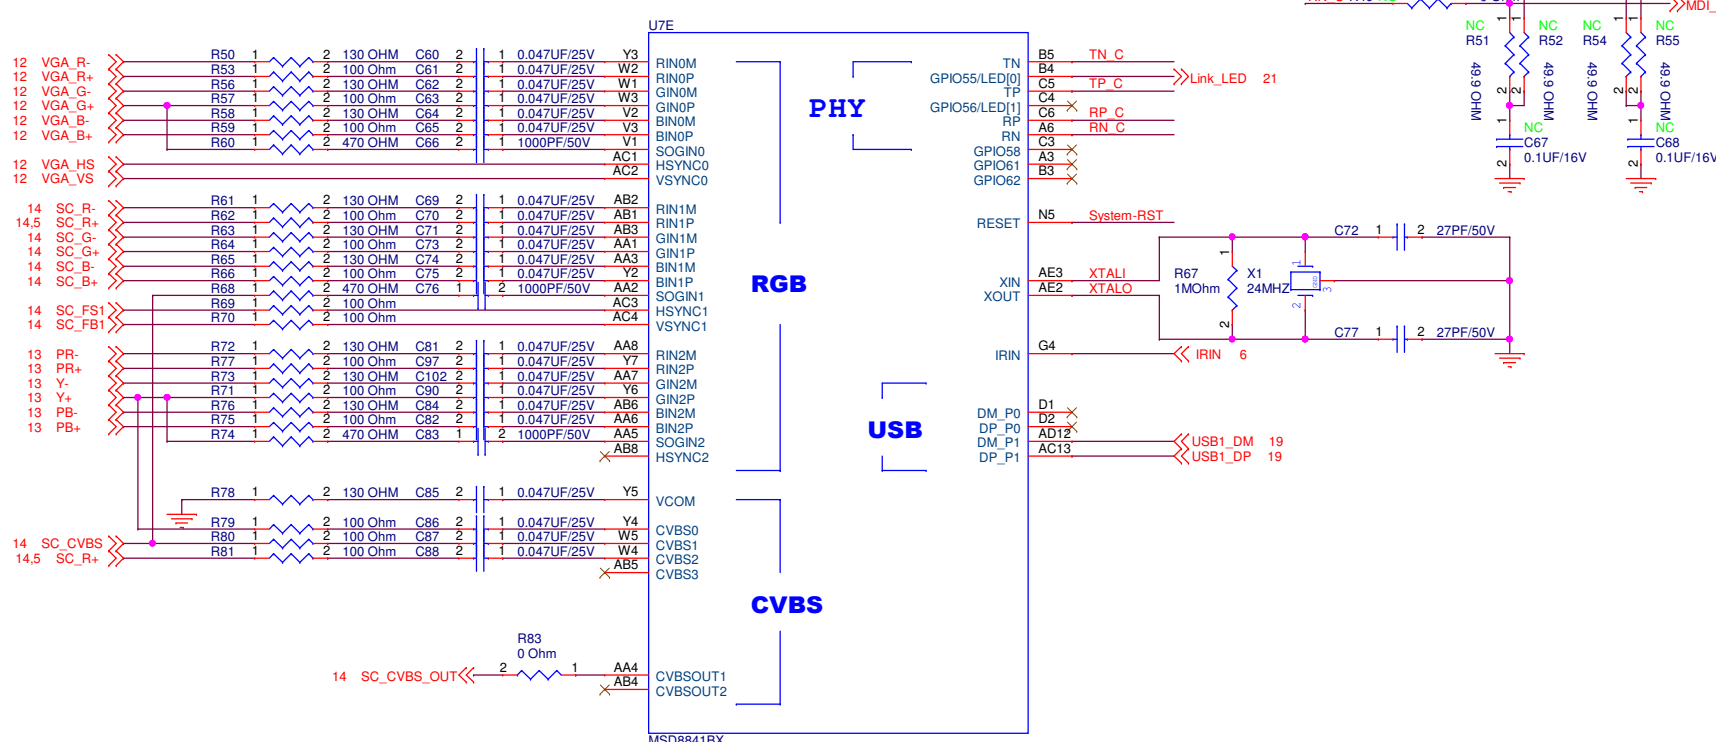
U7E

12 VGA_R- R50 1 2 130 OHM C60 2 1 0.047UF/25V Y3 RIN0M
12 VGA_R+ R53 1 2 100 Ohm C61 2 1 0.047UF/25V W2 RIN0P
12 VGA_G- R56 1 2 130 OHM C62 2 1 0.047UF/25V W1 GIN0M
12 VGA_G+ R57 1 2 100 Ohm C63 2 1 0.047UF/25V W3 GIN0P
12 VGA_B- R58 1 2 130 OHM C64 2 1 0.047UF/25V V2 BIN0M
12 VGA_B+ R59 1 2 100 Ohm C65 2 1 0.047UF/25V V3 BIN0P
R60 1 2 470 OHM C66 2 1 1000PF/50V V1 SOGIN0
12 VGA_HS AC1 HSYNC0
12 VGA_VS AC2 VSYNC0

14 SC_R- R61 1 2 130 OHM C69 2 1 0.047UF/25V AB2 RIN1M
14,5 SC_R+ R62 1 2 100 Ohm C70 2 1 0.047UF/25V AB1 RIN1P
14 SC_G- R63 1 2 130 OHM C71 2 1 0.047UF/25V AB3 GIN1M
14 SC_G+ R64 1 2 100 Ohm C73 2 1 0.047UF/25V AA1 GIN1P
14 SC_B- R65 1 2 130 OHM C74 2 1 0.047UF/25V AA3 BIN1M
14 SC_B+ R66 1 2 100 Ohm C75 2 1 0.047UF/25V Y2 BIN1P
R68 1 2 470 OHM C76 1 2 1000PF/50V AA2 SOGIN1
14 SC_FS1 R69 1 2 100 Ohm AC3 HSYNC1
14 SC_FB1 R70 1 2 100 Ohm AC4 VSYNC1

13 PR- R72 1 2 130 OHM C81 2 1 0.047UF/25V AA8 RIN2M
13 PR+ R77 1 2 100 Ohm C97 2 1 0.047UF/25V Y7 RIN2P
13 Y- R73 1 2 130 OHM C102 2 1 0.047UF/25V AA7 GIN2M
13 Y+ R71 1 2 100 Ohm C90 2 1 0.047UF/25V Y6 GIN2P
13 PB- R76 1 2 130 OHM C84 2 1 0.047UF/25V AB6 BIN2M
13 PB+ R75 1 2 100 Ohm C82 2 1 0.047UF/25V AA6 BIN2P
R74 1 2 470 OHM C83 1 2 1000PF/50V AA5 SOGIN2
AB8 HSYNC2

R78 1 2 130 OHM C85 2 1 0.047UF/25V Y5 VCOM
R79 1 2 100 Ohm C86 2 1 0.047UF/25V Y4 CVBS0
14 SC_CVBS R80 1 2 100 Ohm C87 2 1 0.047UF/25V W5 CVBS1
14,5 SC_R+ R81 1 2 100 Ohm C88 2 1 0.047UF/25V W4 CVBS2
AB5 CVBS3

R83
0 Ohm
14 SC_CVBS_OUT 2 1 AA4 CVBSOUT1
AB4 CVBSOUT2

MSD8841BX

PHY
RGB
USB
CVBS

TN B5 TN_C
GPIO55/LED[0] B4 Link_LED 21
TP C5 TP_C
GPIO56/LED[1] C4
RP C6 RP_C
RN A6 RN_C
GPIO58 C3
GPIO61 A3
GPIO62 B3
RESET N5 System-RST
XIN AE3 XTALI
XOUT AE2 XTALO
IRIN G4 IRIN 6
DM_P0 D1
DP_P0 D2
DM_P1 AD12 USB1_DM 19
DP_P1 AC13 USB1_DP 19

R67 1MOhm 1 2
X1 24MHZ 1 2 3 4
C72 1 2 27PF/50V
C77 1 2 27PF/50V

MDI
NC R51 1 2 49.9 OHM
NC R52 1 2 49.9 OHM
NC R54 1 2 49.9 OHM
NC R55 1 2 49.9 OHM
NC C67 1 2 0.1UF/16V
NC C68 1 2 0.1UF/16V